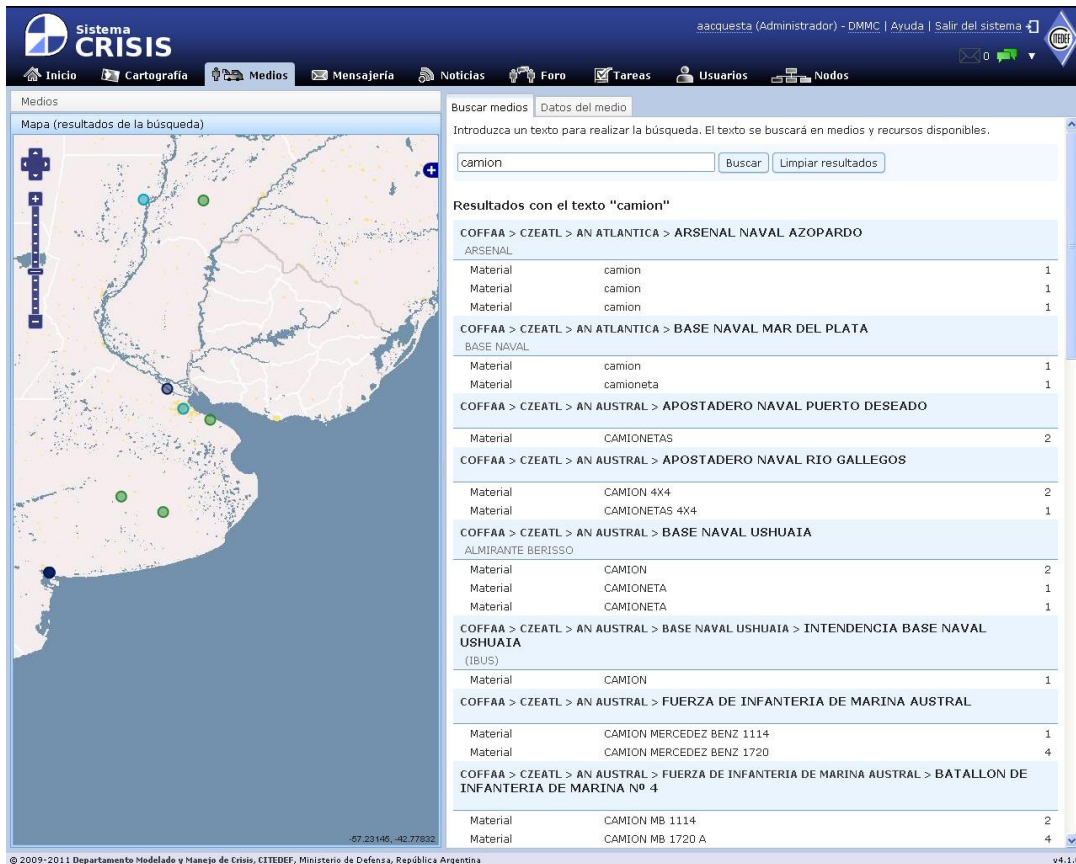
Sistema
CRISIS

aacquesta (Administrador) - DMMC | Ayuda | Salir del sistema

CITEDEF

0

Inicio
Cartografía
Medios
Mensajería
Noticias
Foro
Tareas
Usuarios
Nodos

Medios

Mapa (resultados de la búsqueda)

-57.23146, -42.77832

Buscar medios
Datos del medio

Introduzca un texto para realizar la búsqueda. El texto se buscará en medios y recursos disponibles.

camion
Buscar
Limpiar resultados

Resultados con el texto "camion"

COFFAA > CZEATL > AN ATLANTICA > ARSENAL NAVAL AZOPARDO
ARSENAL

| | | |
|---|---|---|
| Material | camion | 1 |
| Material | camion | 1 |
| Material | camion | 1 |

COFFAA > CZEATL > AN ATLANTICA > BASE NAVAL MAR DEL PLATA
BASE NAVAL

| | | |
|---|---|---|
| Material | camion | 1 |
| Material | camioneta | 1 |

COFFAA > CZEATL > AN AUSTRAL > APOSTADERO NAVAL PUERTO DESEADO

| | | |
|---|---|---|
| Material | CAMIONETAS | 2 |

COFFAA > CZEATL > AN AUSTRAL > APOSTADERO NAVAL RIO GALLEGOS

| | | |
|---|---|---|
| Material | CAMION 4X4 | 2 |
| Material | CAMIONETAS 4X4 | 1 |

COFFAA > CZEATL > AN AUSTRAL > BASE NAVAL USHUAIA
ALMIRANTE BERISSO

| | | |
|---|---|---|
| Material | CAMION | 2 |
| Material | CAMIONETA | 1 |
| Material | CAMIONETA | 1 |

COFFAA > CZEATL > AN AUSTRAL > BASE NAVAL USHUAIA > INTENDENCIA BASE NAVAL USHUAIA
(IBUS)

| | | |
|---|---|---|
| Material | CAMION | 1 |

COFFAA > CZEATL > AN AUSTRAL > FUERZA DE INFANTERIA DE MARINA AUSTRAL

| | | |
|---|---|---|
| Material | CAMION MERCEDEZ BENZ 1114 | 1 |
| Material | CAMION MERCEDEZ BENZ 1720 | 4 |

COFFAA > CZEATL > AN AUSTRAL > FUERZA DE INFANTERIA DE MARINA AUSTRAL > BATALLON DE INFANTERIA DE MARINA Nº 4

| | | |
|---|---|---|
| Material | CAMION MB 1114 | 2 |
| Material | CAMION MB 1720 A | 4 |

© 2009-2011 Departamento Modelado y Manejo de Crisis, CITEDEF, Ministerio de Defensa, República Argentina

v4.1.